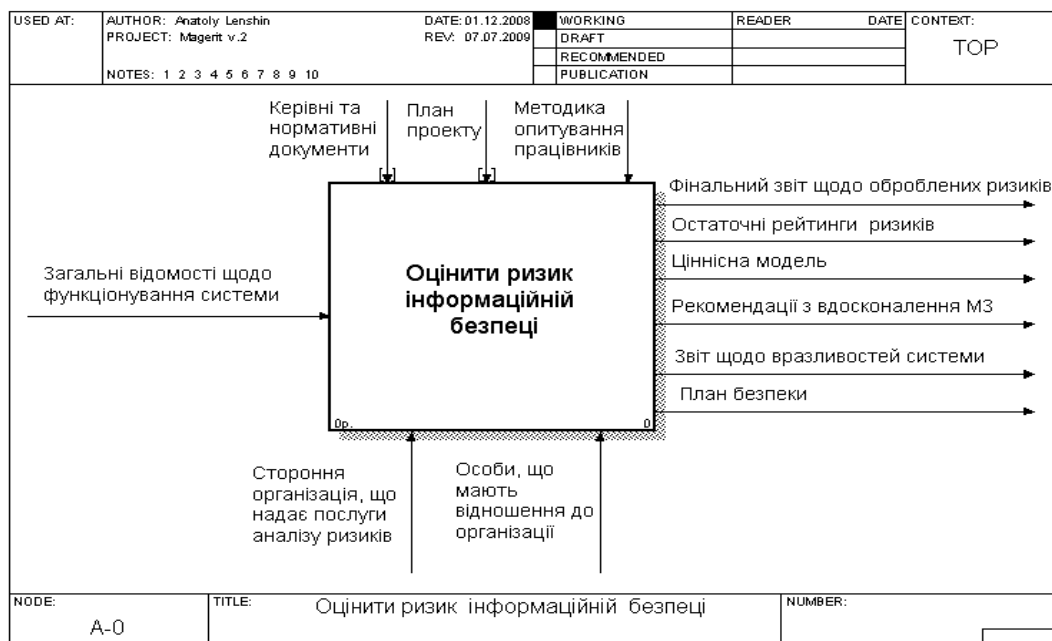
| USED AT: | AUTHOR: Anatoly Lenshin PROJECT: Magerit v.2 NOTES: 1 2 3 4 5 6 7 8 9 10 | DATE: 01.12.2008 REV: 07.07.2009 | | WORKING | READER | DATE | CONTEXT: TOP |
|---|---|---|---|---|---|---|---|
| | | | | DRAFT | | | |
| | | | | RECOMMENDED | | | |
| | | | | PUBLICATION | | | |

Керівні та нормативні документи

План проекту

Методика опитування працівників

Загальні відомості щодо функціонування системи

Оцінити ризик інформаційній безпеці

0р.

0

Фінальний звіт щодо оброблених ризиків

Остаточні рейтинги ризиків

Ціннісна модель

Рекомендації з вдосконалення МЗ

Звіт щодо вразливостей системи

План безпеки

Стороння організація, що надає послуги аналізу ризиків

Особи, що мають відношення до організації

| NODE: A-0 | TITLE: Оцінити ризик інформаційній безпеці | NUMBER: |
|---|---|---|